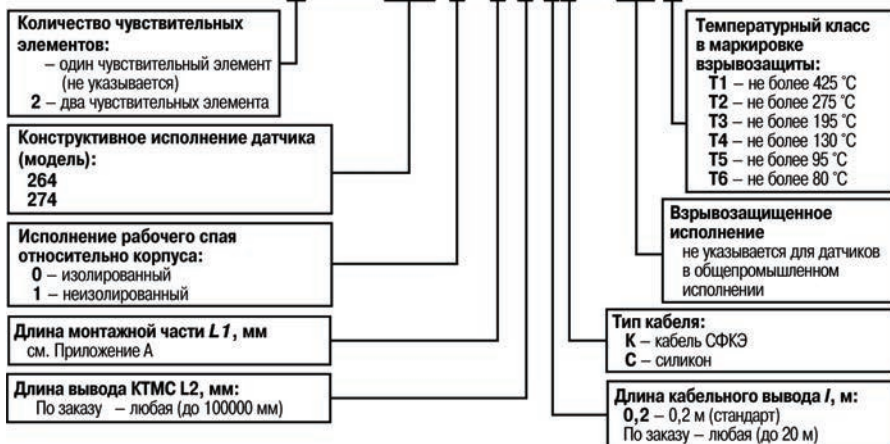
Количество чувствительных элементов:
– один чувствительный элемент (не указывается)
2 – два чувствительных элемента

Конструктивное исполнение датчика (модель):
264
274

Исполнение рабочего спая относительно корпуса:
0 – изолированный
1 – неизолированный

Длина монтажной части $L1$, мм
см. Приложение А

Длина вывода КТМС L2, мм:
По заказу – любая (до 100000 мм)

Температурный класс в маркировке взрывозащиты:
Т1 – не более 425 °С
Т2 – не более 275 °С
Т3 – не более 195 °С
Т4 – не более 130 °С
Т5 – не более 95 °С
Т6 – не более 80 °С

Взрывозащищенное исполнение
не указывается для датчиков в общепромышленном исполнении

Тип кабеля:
К – кабель СФКЭ
С – силикон

Длина кабельного вывода $l$, м:
0,2 – 0,2 м (стандарт)
По заказу – любая (до 20 м)